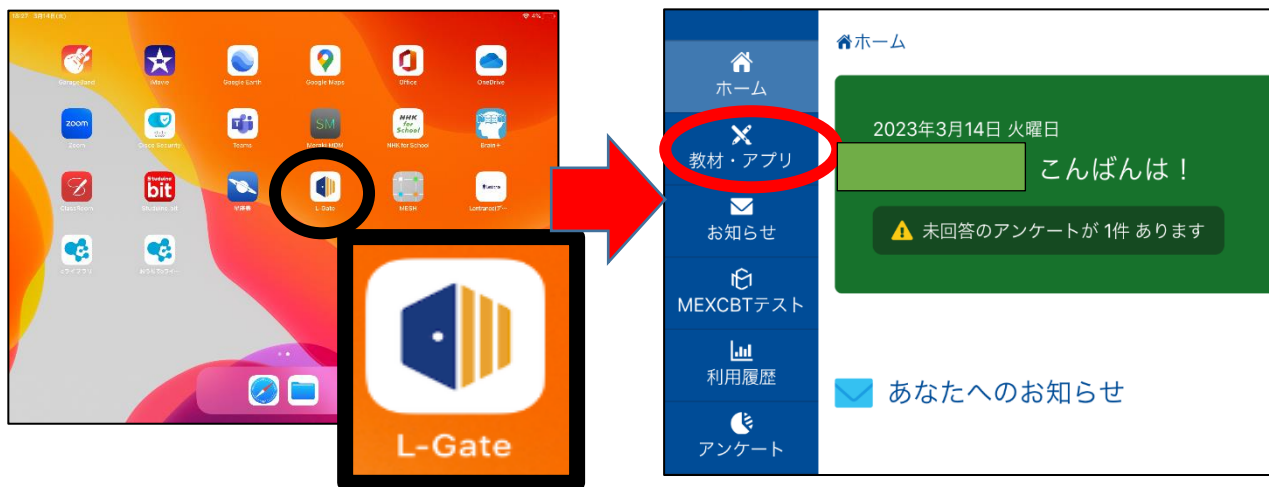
GarageBand
Mavio
Google Earth
Google Maps
Office
OneDrive
Zoom
Cisco Security
Teams
Moraki MDM
NHK for School
Brain+
ClassRoom
Studyaid bit
L-Gate
MESH
L-Gate

ホーム
教材・アプリ
お知らせ
MEXCBTテスト
利用履歴
アンケート

ホーム
2023年3月14日 火曜日
こんばんは！
未回答のアンケートが 1件 あります
あなたへのお知らせ